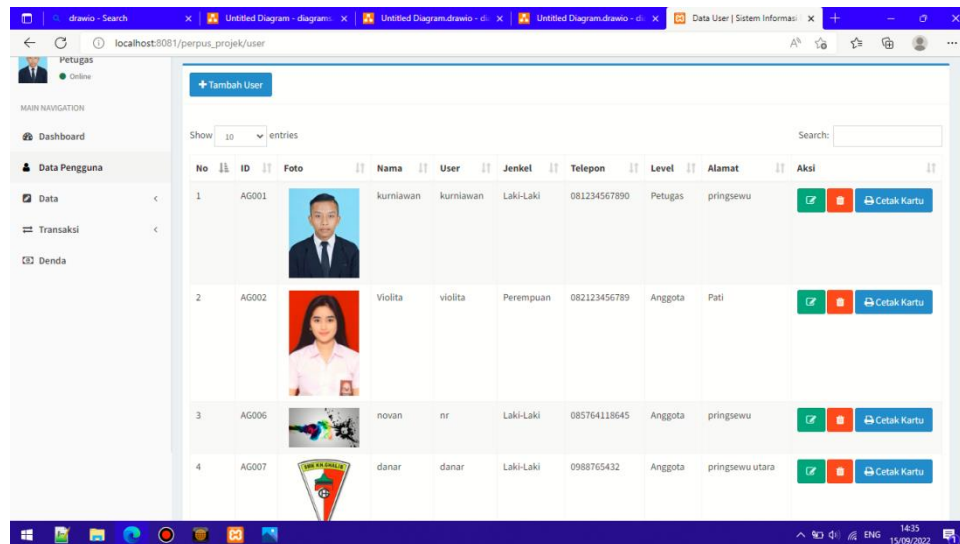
drawio - Search
Untitled Diagram - diagrams
Untitled Diagram.drawio - d
Untitled Diagram.drawio - d
Data User | Sistem Informasi

localhost:8081/perpus_projek/user

Petugas
Online

MAIN NAVIGATION
Dashboard
Data Pengguna
Data
Transaksi
Denda

+ Tambah User

Show 10 entries

Search:

| No | ID | Foto | Nama | User | Jenkel | Telepon | Level | Alamat | Aksi |
|---|---|---|---|---|---|---|---|---|---|
| 1 | AG001 | | kurniawan | kurniawan | Laki-Laki | 081234567890 | Petugas | pringsewu | Cetak Kartu |
| 2 | AG002 | | Violita | violita | Perempuan | 082123456789 | Anggota | Pati | Cetak Kartu |
| 3 | AG006 | | novan | nr | Laki-Laki | 085764118645 | Anggota | pringsewu | Cetak Kartu |
| 4 | AG007 | | danar | danar | Laki-Laki | 0988765432 | Anggota | pringsewu utara | Cetak Kartu |

ENG 14:35 15/09/2022